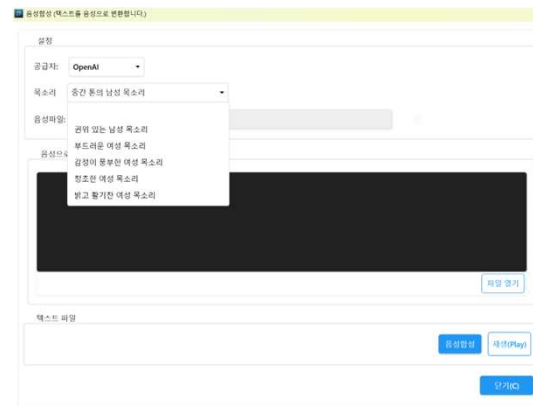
음성합성 (텍스트를 음성으로 변환합니다.)

설정

공급자: OpenAI

목소리 중간 톤의 남성 목소리

음성파일:

권위 있는 남성 목소리
부드러운 여성 목소리
감정이 풍부한 여성 목소리
청초한 여성 목소리
밝고 활기찬 여성 목소리

음성으

파일 열기

텍스트 파일

음성합성

재생(Play)

닫기(C)